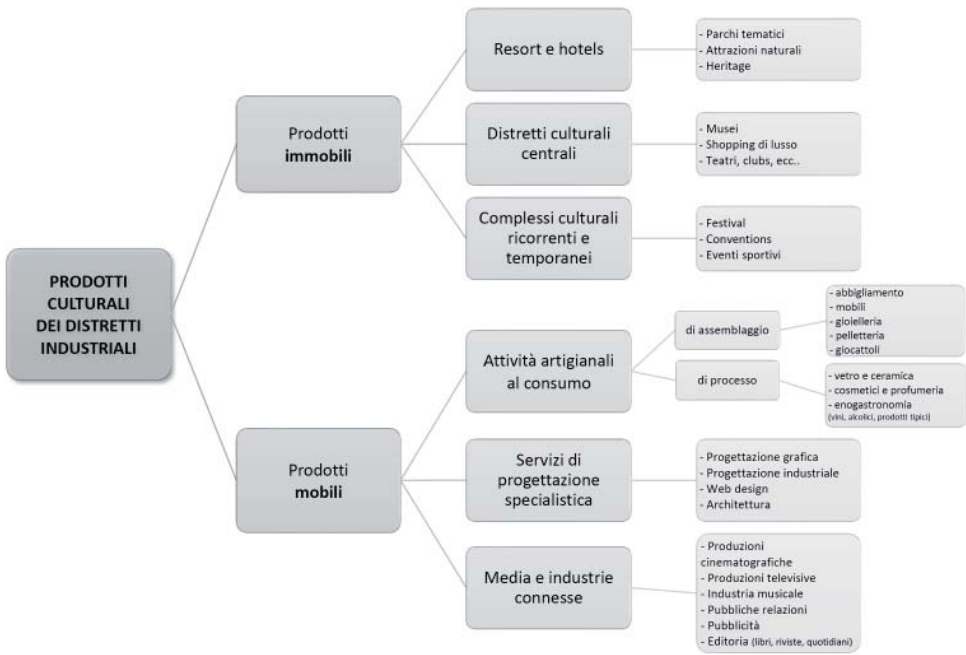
PRODOTTI CULTURALI DEI DISTRETTI INDUSTRIALI

Prodotti **immobili**

Resort e hotels

- Parchi tematici
- Attrazioni naturali
- Heritage

Distretti culturali centrali

- Musei
- Shopping di lusso
- Teatri, clubs, ecc..

Complessi culturali ricorrenti e temporanei

- Festival
- Conventions
- Eventi sportivi

Prodotti **mobili**

Attività artigianali al consumo

di assemblaggio

- abbigliamento
- mobili
- gioielleria
- pelletteria
- giocattoli

di processo

- vetro e ceramica
- cosmetici e profumeria
- enogastronomia (vini, alcolici, prodotti tipici)

Servizi di progettazione specialistica

- Progettazione grafica
- Progettazione industriale
- Web design
- Architettura

Media e industrie connesse

- Produzioni cinematografiche
- Produzioni televisive
- Industria musicale
- Pubbliche relazioni
- Pubblicità
- Editoria (libri, riviste, quotidiani)